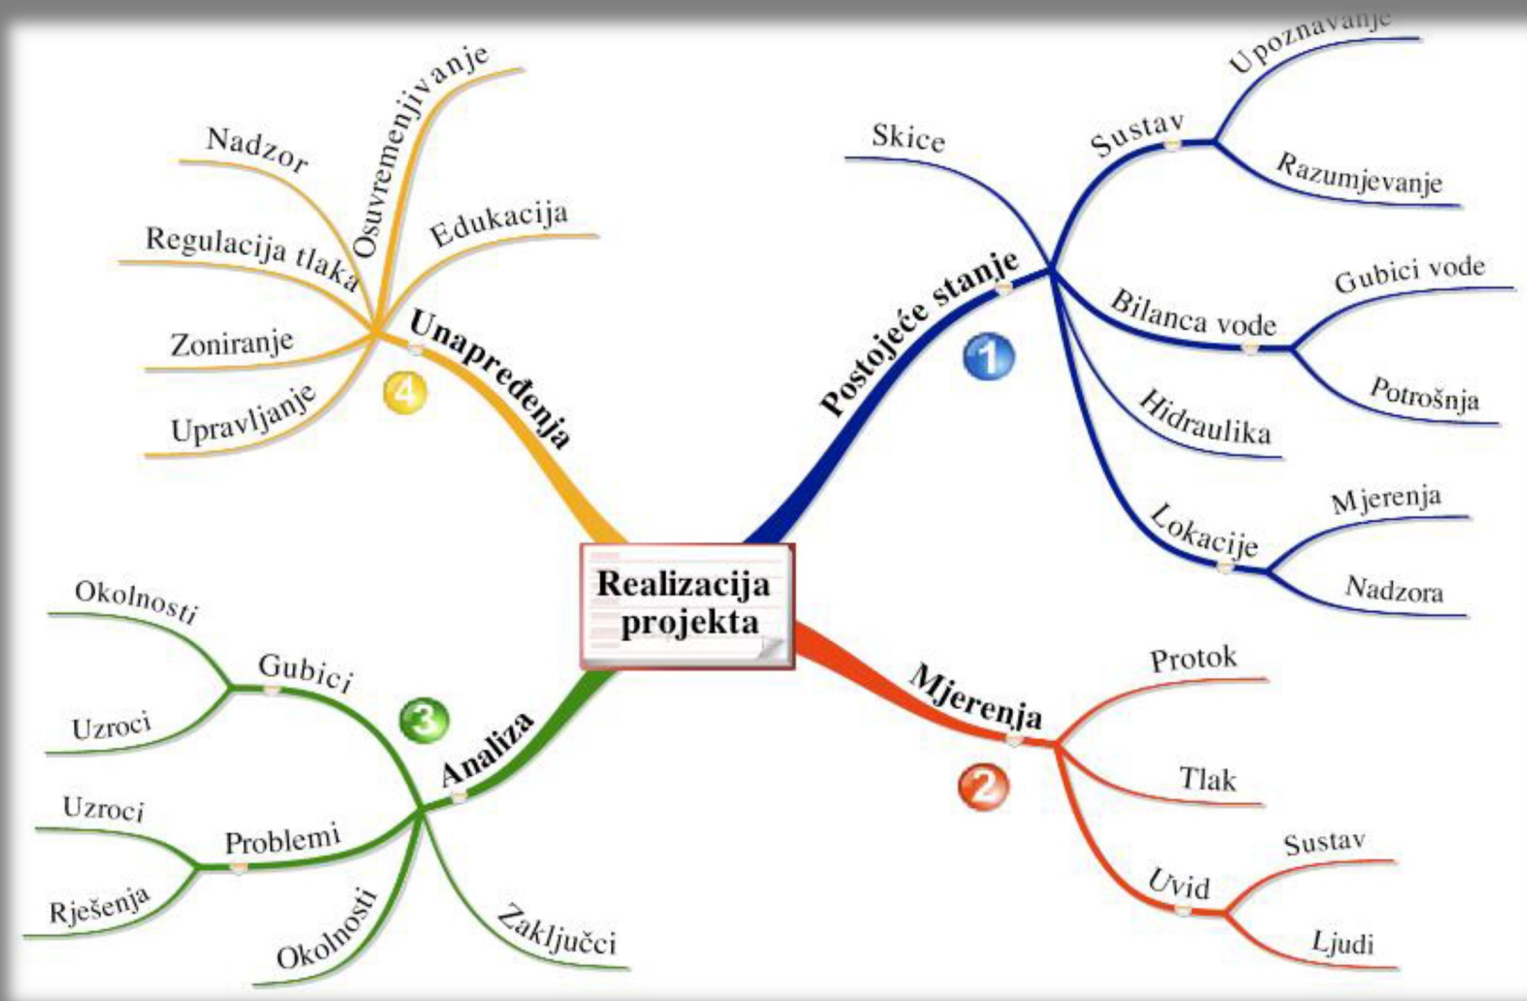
Realizacija projekta

1
Postojeće stanje
Skice
Sustav
Upoznavanje
Razumjevanje
Bilanca vode
Gubici vode
Potrošnja
Hidraulika
Lokacije
Mjerenja
Nadzora

2
Mjerenja
Protok
Tlak
Uvid
Sustav
Ljudi

3
Analiza
Gubici
Okolnosti
Uzroci
Problemi
Uzroci
Rješenja
Okolnosti
Zaključci

4
Unapređenja
Osuvremenjivanje
Nadzor
Edukacija
Regulacija tlaka
Zoniranje
Upravljanje